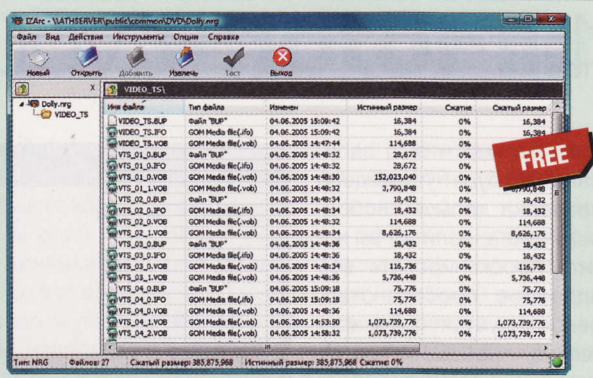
IZArc - \\ATHSERVER\public\common\DVD\Dolly.nrg

Файл Вид Действия Инструменты Опции Справка

Новый Открыть Добавить Извлечь Тест Выход

VIDEO_TS\

Dolly.nrg
VIDEO_TS

| Имя файла | Тип файла | Изменен | Истинный размер | Сжатие | Сжатый размер |
|---|---|---|---|---|---|
| VIDEO_TS.BUP | Файл "BUP" | 04.06.2005 15:09:42 | 16,384 | 0% | 16,384 |
| VIDEO_TS.IFO | GOM Media file(.ifo) | 04.06.2005 15:09:42 | 16,384 | 0% | 16,384 |
| VIDEO_TS.VOB | GOM Media file(.vob) | 04.06.2005 14:47:44 | 114,688 | 0% | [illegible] |
| VTS_01_0.BUP | Файл "BUP" | 04.06.2005 14:48:32 | 28,672 | 0% | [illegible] |
| VTS_01_0.IFO | GOM Media file(.ifo) | 04.06.2005 14:48:32 | 28,672 | 0% | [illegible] |
| VTS_01_0.VOB | GOM Media file(.vob) | 04.06.2005 14:48:30 | 152,023,040 | 0% | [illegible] |
| VTS_01_1.VOB | GOM Media file(.vob) | 04.06.2005 14:48:32 | 3,790,848 | 0% | 3,790,848 |
| VTS_02_0.BUP | Файл "BUP" | 04.06.2005 14:48:34 | 18,432 | 0% | 18,432 |
| VTS_02_0.IFO | GOM Media file(.ifo) | 04.06.2005 14:48:32 | 18,432 | 0% | 18,432 |
| VTS_02_0.VOB | GOM Media file(.vob) | 04.06.2005 14:48:32 | 114,688 | 0% | 114,688 |
| VTS_02_1.VOB | GOM Media file(.vob) | 04.06.2005 14:48:34 | 8,626,176 | 0% | 8,626,176 |
| VTS_03_0.BUP | Файл "BUP" | 04.06.2005 14:48:36 | 18,432 | 0% | 18,432 |
| VTS_03_0.IFO | GOM Media file(.ifo) | 04.06.2005 14:48:36 | 18,432 | 0% | 18,432 |
| VTS_03_0.VOB | GOM Media file(.vob) | 04.06.2005 14:48:34 | 116,736 | 0% | 116,736 |
| VTS_03_1.VOB | GOM Media file(.vob) | 04.06.2005 14:48:36 | 5,726,448 | 0% | 5,726,448 |
| VTS_04_0.BUP | Файл "BUP" | 04.06.2005 15:09:18 | 75,776 | 0% | 75,776 |
| VTS_04_0.IFO | GOM Media file(.ifo) | 04.06.2005 15:09:18 | 75,776 | 0% | 75,776 |
| VTS_04_0.VOB | GOM Media file(.vob) | 04.06.2005 14:48:36 | 114,688 | 0% | 114,688 |
| VTS_04_1.VOB | GOM Media file(.vob) | 04.06.2005 14:53:50 | 1,073,739,776 | 0% | 1,073,739,776 |
| VTS_04_2.VOB | GOM Media file(.vob) | 04.06.2005 14:58:58 | 1,073,739,776 | 0% | 1,073,739,776 |

FREE

Тип: NRG Файлов: 27 Сжатый размер: 385,875,968 Истинный размер: 385,875,968 Сжатие: 0%